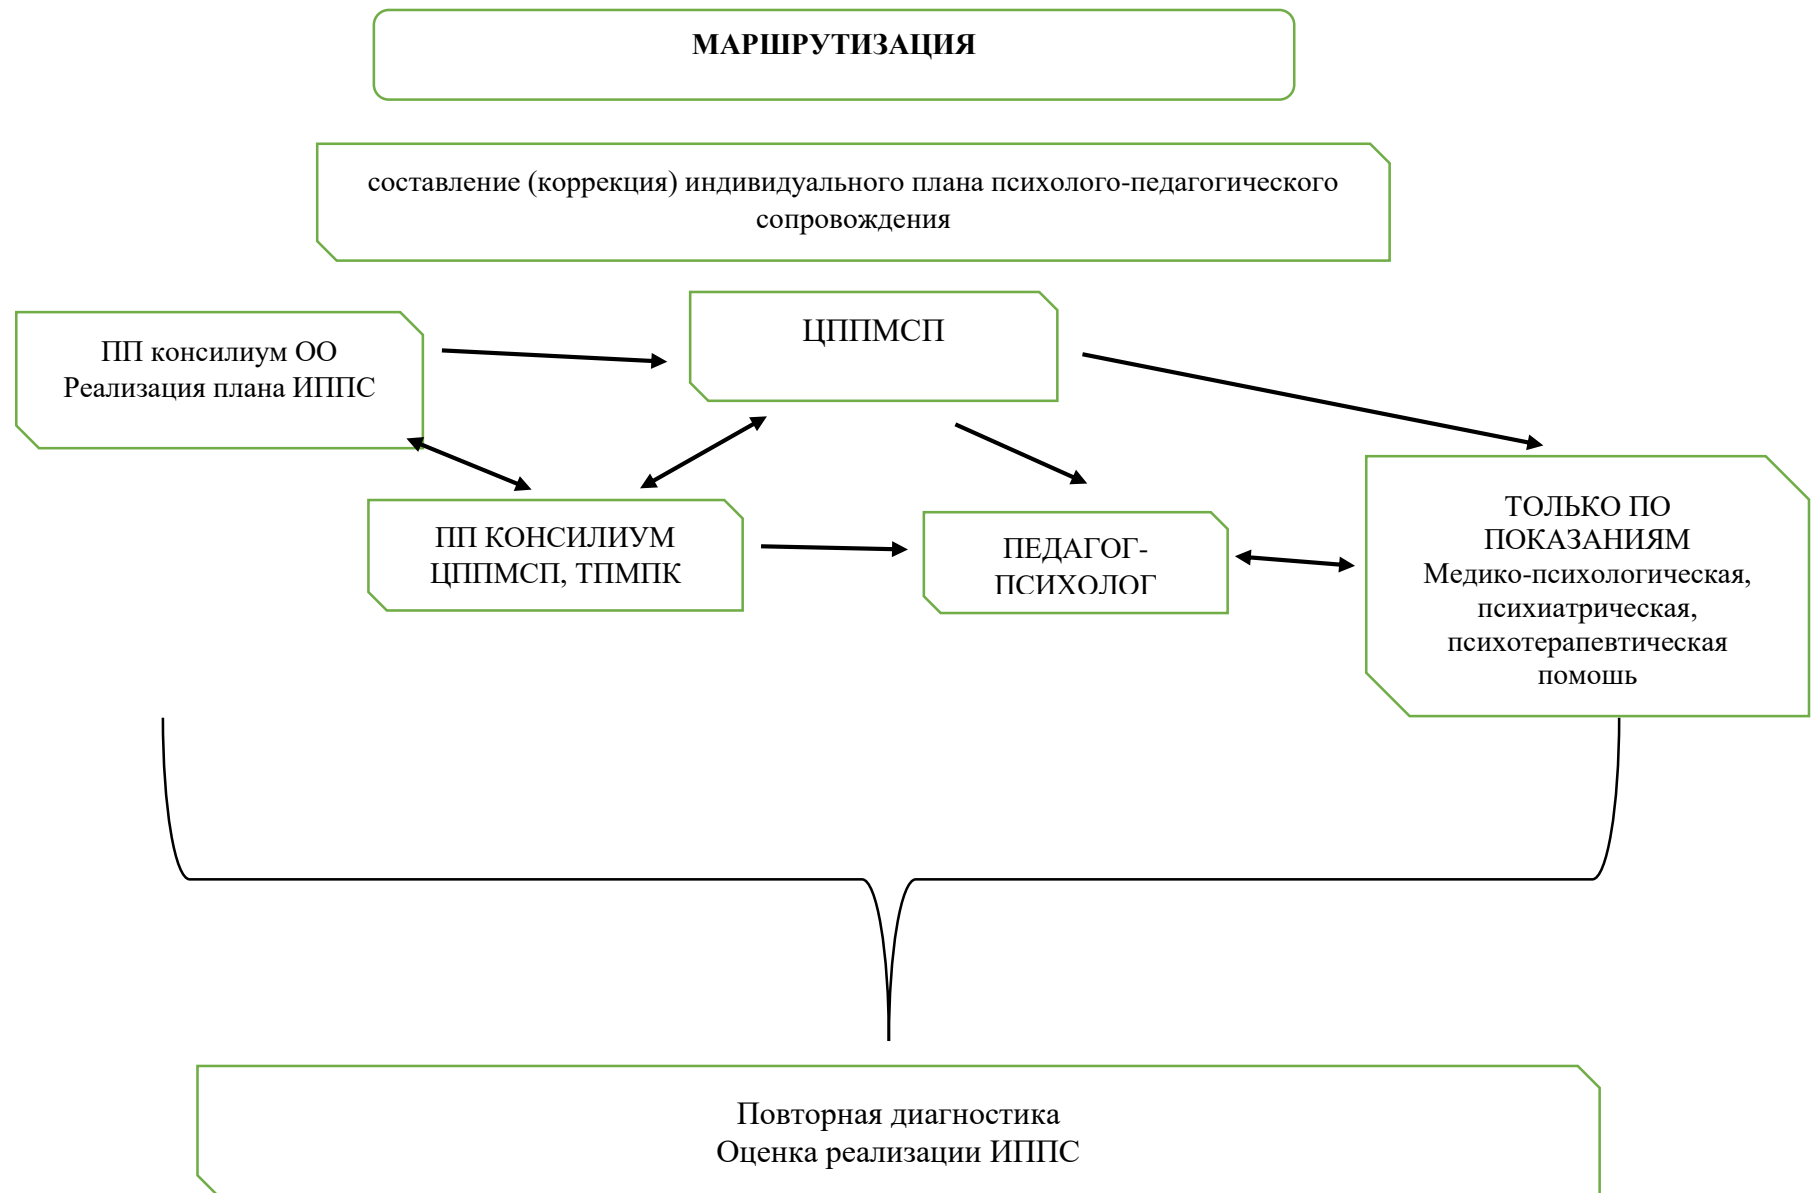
МАРШРУТИЗАЦИЯ

составление (коррекция) индивидуального плана психолого-педагогического сопровождения

ПП консилиум ОО
Реализация плана ИППС

ЦППМСП

ПП КОНСИЛИУМ
ЦППМСП, ТПМПК

ПЕДАГОГ-
ПСИХОЛОГ

ТОЛЬКО ПО
ПОКАЗАНИЯМ
Медико-психологическая,
психиатрическая,
психотерапевтическая
помощь

Повторная диагностика
Оценка реализации ИППС